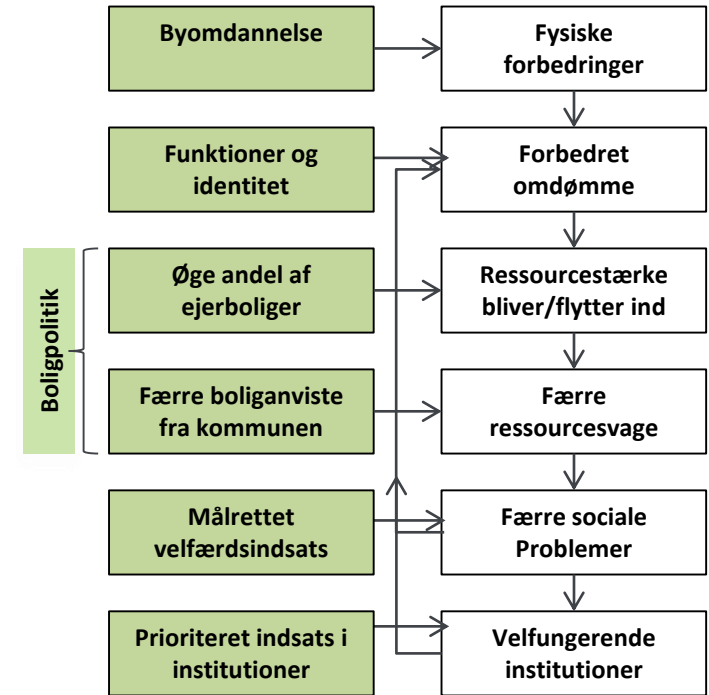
Byomdannelse

Fysiske forbedringer

Funktioner og identitet

Forbedret omdømme

Boligpolitik

Øge andel af ejerboliger

Ressourcestærke bliver/flytter ind

Færre boliganviste fra kommunen

Færre ressourcesvage

Målrettet velfærdsindsats

Færre sociale Problemer

Prioriteret indsats i institutioner

Velfungerende institutioner